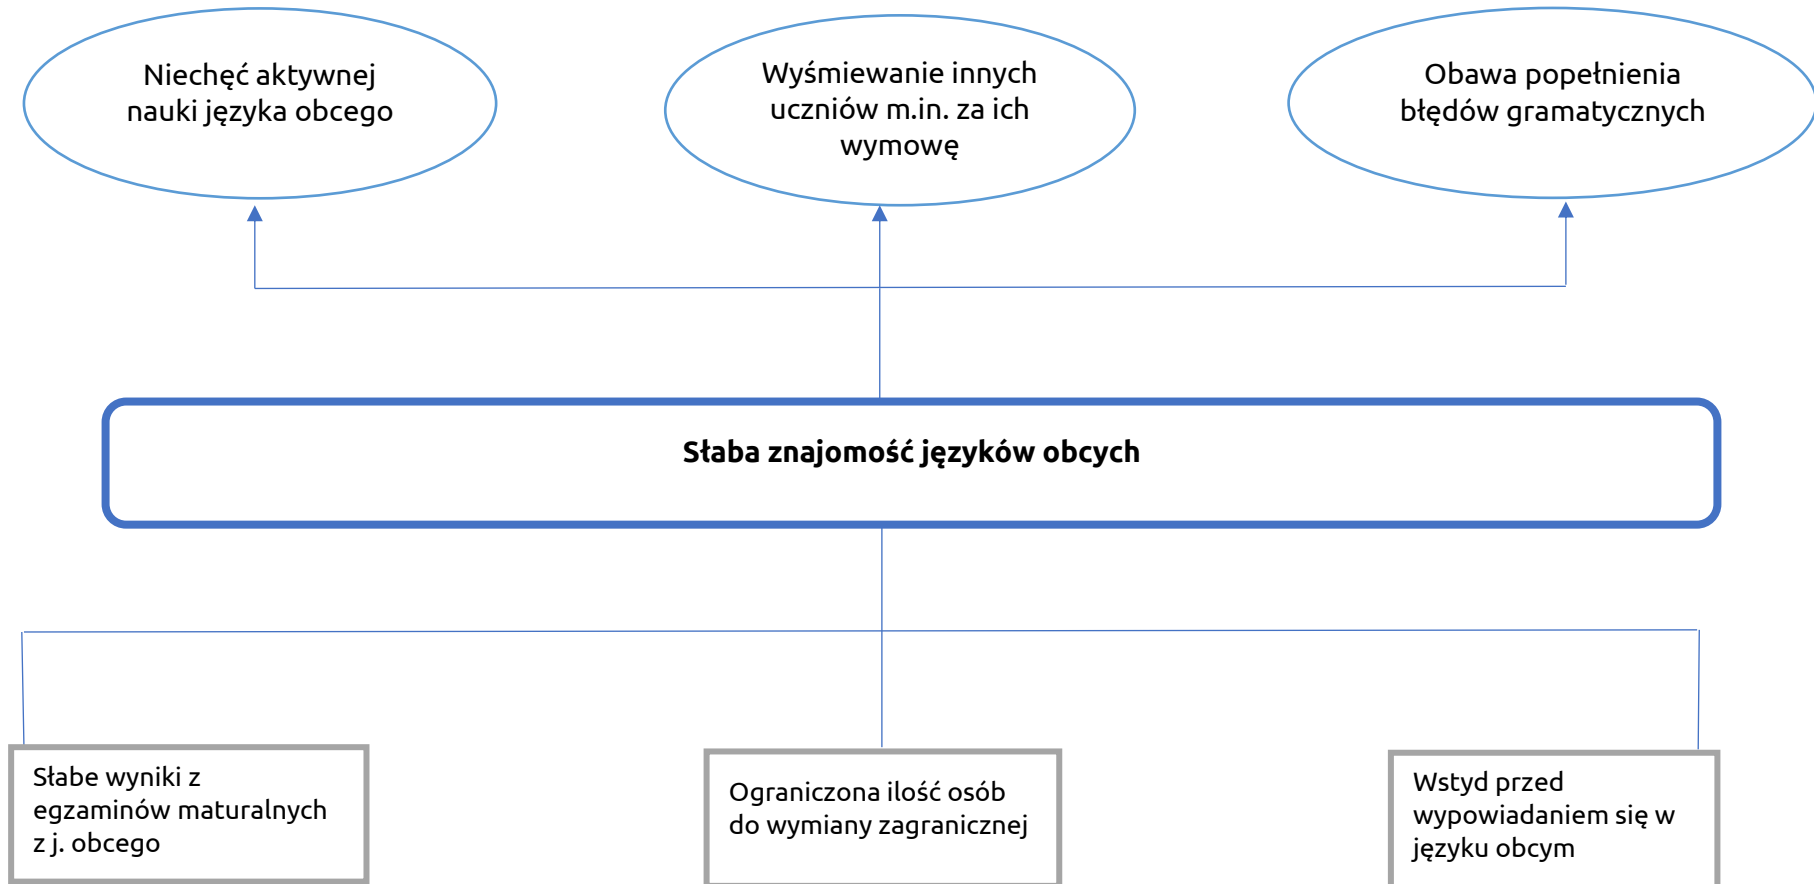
Niechęć aktywnej nauki języka obcego

Wyśmiewanie innych uczniów m.in. za ich wymowę

Obawa popełnienia błędów gramatycznych

**Słaba znajomość języków obcych**

Słabe wyniki z egzaminów maturalnych z j. obcego

Ograniczona ilość osób do wymiany zagranicznej

Wstyd przed wypowiadaniem się w języku obcym